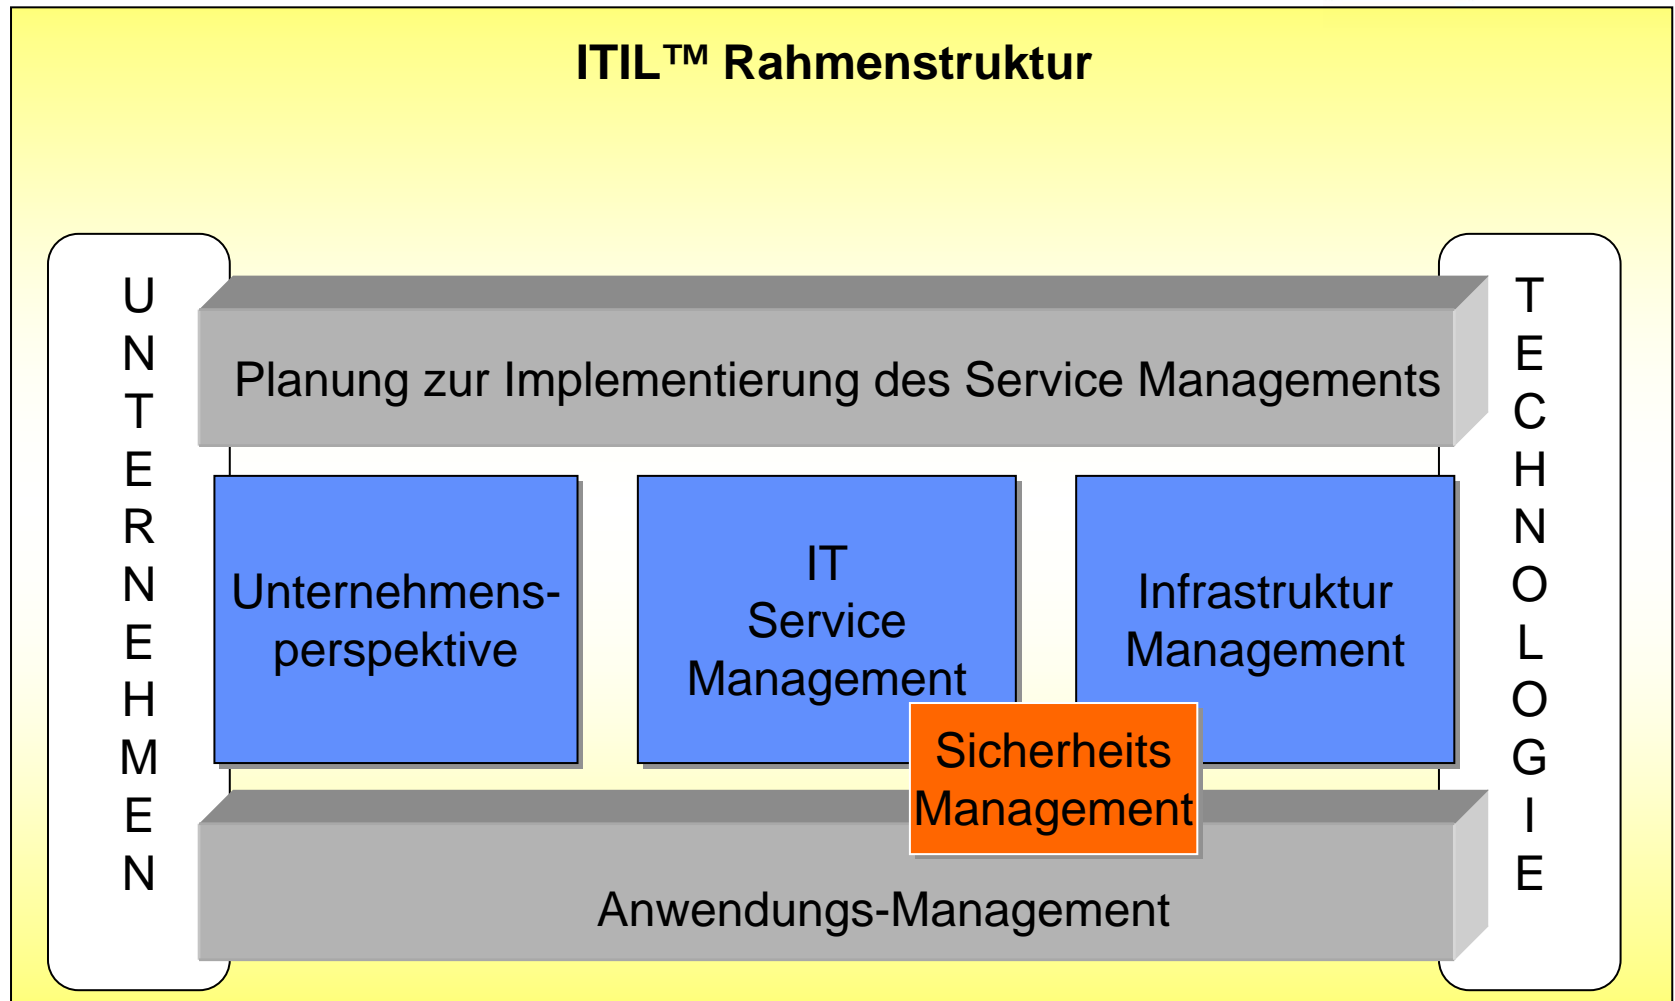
ITIL™ Rahmenstruktur

U N T E R N E H M E N

Planung zur Implementierung des Service Managements

T E C H N O L O G I E

Unternehmensperspektive

IT Service Management

Infrastruktur Management

Sicherheits Management

Anwendungs-Management